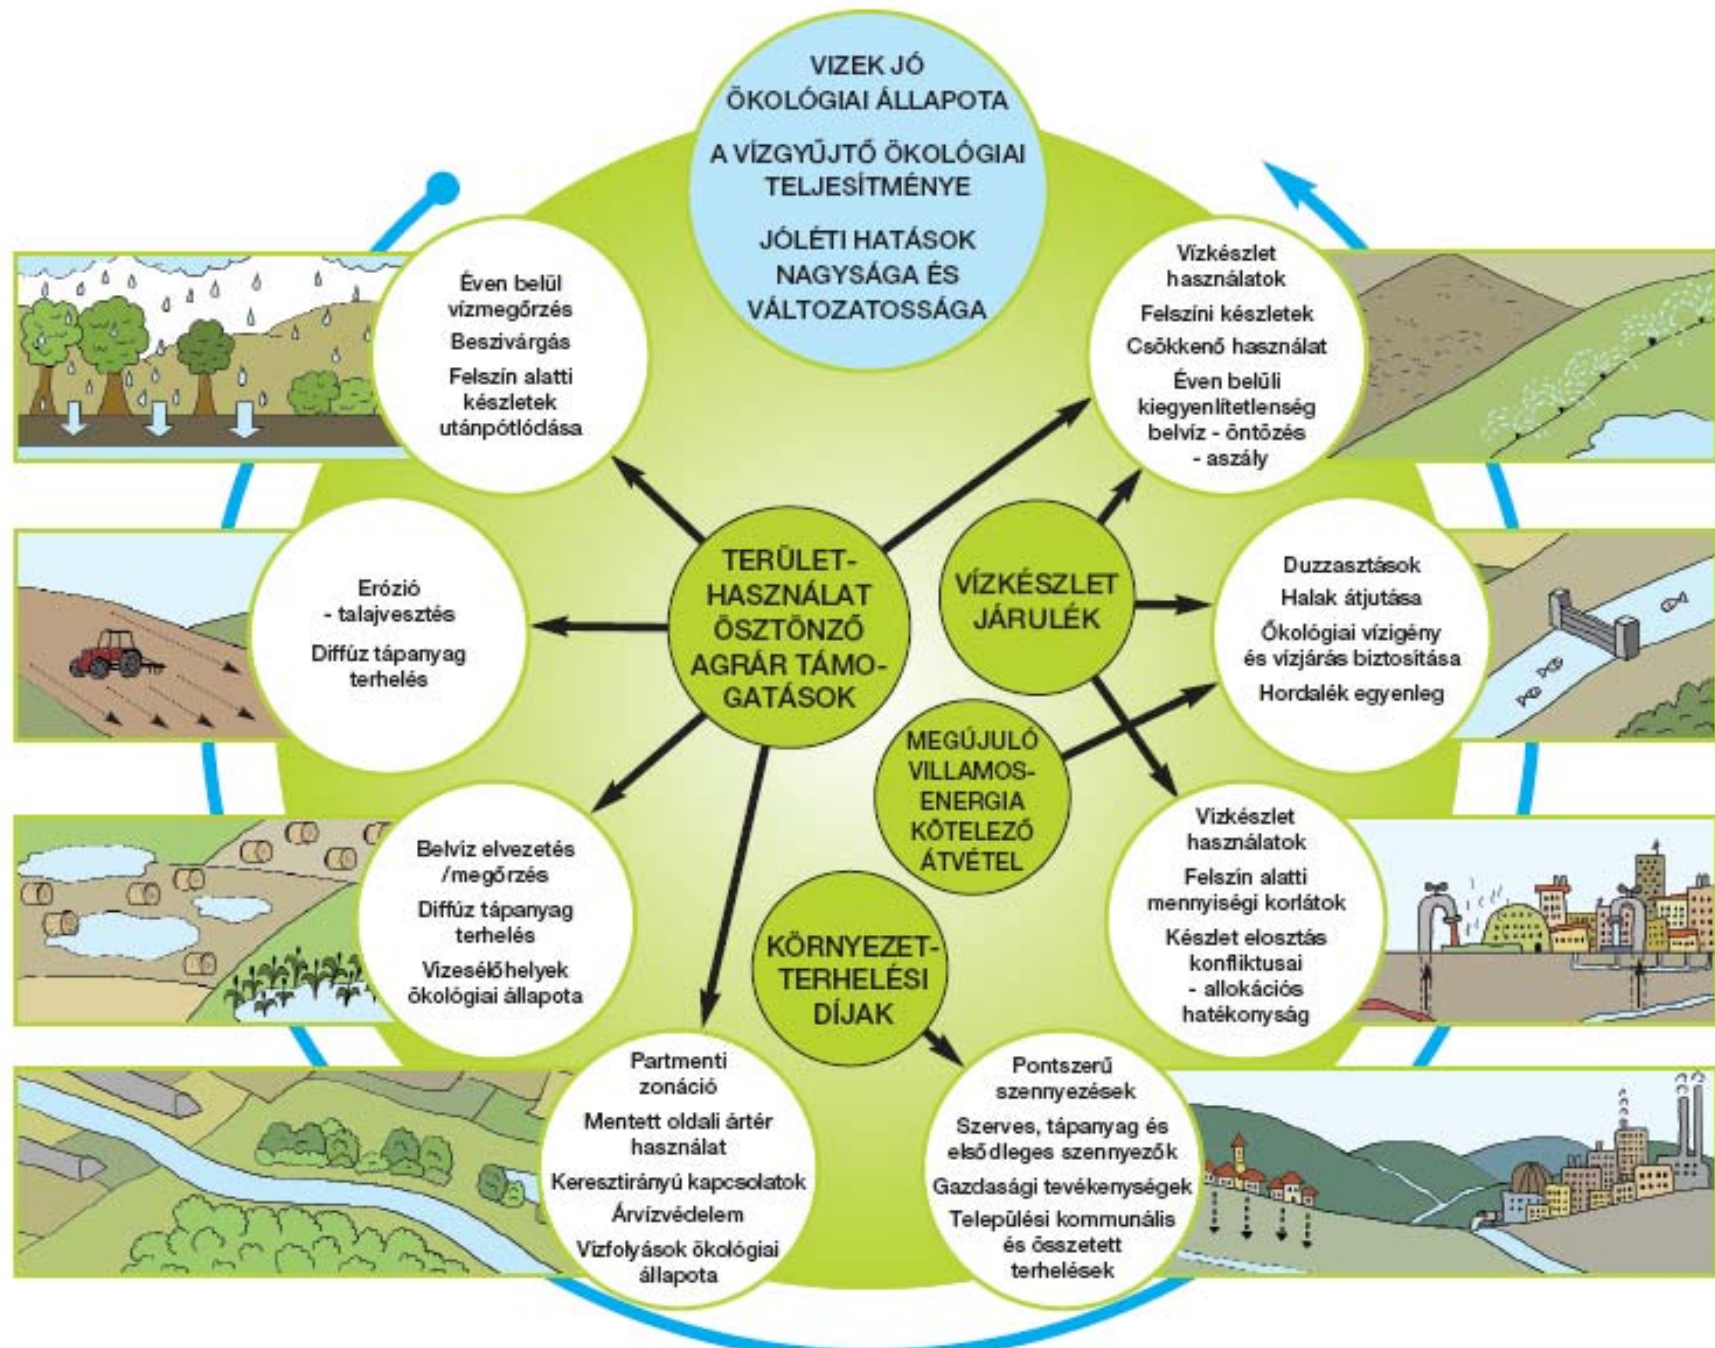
VIZEK JÓ ÖKOLÓGIAI ÁLLAPOTA

A VÍZGYŰJTŐ ÖKOLÓGIAI TELJESÍTMÉNYE

JÓLÉTI HATÁSOK NAGYSÁGA ÉS VÁLTOZATOSSÁGA

Éven belül vízmegőrzés

Beszivárgás

Felszín alatti készletek utánpótlódása

Vízkészlet használatok

Felszíni készletek

Csökkenő használat

Éven belüli kiegyenlítetlenség belvíz - öntözés - aszály

Erózió - talajvesztés

Diffúz tápanyag terhelés

TERÜLET-HASZNÁLAT ÖSZTÖNZŐ AGRÁR TÁMOGATÁSOK

VÍZKÉSZLET JÁRULÉK

Duzzasztások

Halak átjutása

Ökológiai vízigény és vízjárás biztosítása

Hordalék egyenleg

MEGÚJULÓ VILLAMOS-ENERGIA KÖTELEZŐ ÁTVÉTEL

Belvíz elvezetés /megőrzés

Diffúz tápanyag terhelés

Vizesélőhelyek ökológiai állapota

Vízkészlet használatok

Felszín alatti mennyiségi korlátok

Készlet elosztás konfliktusai - allokációs hatékonyság

KÖRNYEZET-TERHELÉSI DÍJAK

Partmenti zonáció

Mentett oldali ártér használat

Keresztirányú kapcsolatok

Árvízvédelem

Vízfolyások ökológiai állapota

Pontszerű szennyezések

Szerves, tápanyag és elsődleges szennyezők

Gazdasági tevékenységek

Települési kommunális és összetett terhelések